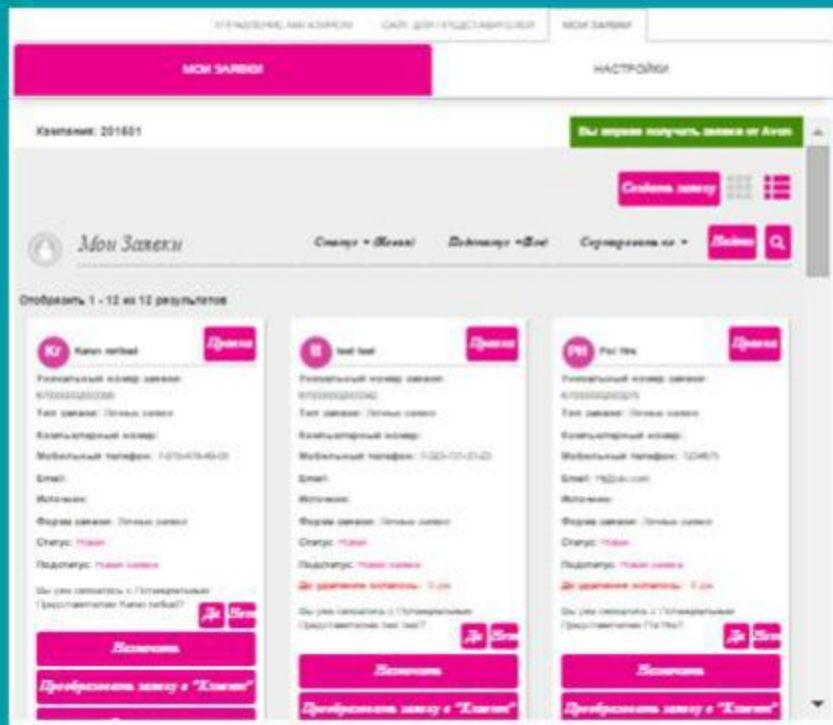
УПРАВЛЕНИЕ КАК ЮЗЕРОМ САЙТ ДЛЯ ПРЕДСТАВИТЕЛЕЙ МОИ ЗАЯВКИ

МОИ ЗАЯВКИ

НАСТРОЙКИ

Кампания: 201601

Вы можете получать заявки от Avon

Создать заявку

Мои Заявки

Статус • (Новая)

Подстатус • (Все)

Сортировать по •

Найти

Отобразить 1 - 12 из 12 результатов

Kr Karen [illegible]

Правка

Уникальный номер заявки: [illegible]

Тип заявки: Личная заявка

Компьютерный номер:

Мобильный телефон: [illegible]

Email:

Источник:

Форма заявки: Личная заявка

Статус: Новая

Подстатус: Новая заявка

Вы уже связались с Потенциальным Представителем Karen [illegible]?

Да Нет

Назначить

Преобразовать заявку в "Клиент"

tt test test

Правка

Уникальный номер заявки: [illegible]

Тип заявки: Личная заявка

Компьютерный номер:

Мобильный телефон: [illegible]

Email:

Источник:

Форма заявки: Личная заявка

Статус: Новая

Подстатус: Новая заявка

До удаления осталось: 5 дн.

Вы уже связались с Потенциальным Представителем test test?

Да Нет

Назначить

Преобразовать заявку в "Клиент"

PH Pxc Hhx

Правка

Уникальный номер заявки: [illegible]

Тип заявки: Личная заявка

Компьютерный номер:

Мобильный телефон: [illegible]

Email: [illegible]

Источник:

Форма заявки: Личная заявка

Статус: Новая

Подстатус: Новая заявка

До удаления осталось: 5 дн.

Вы уже связались с Потенциальным Представителем Pxc Hhx?

Да Нет

Назначить

Преобразовать заявку в "Клиент"